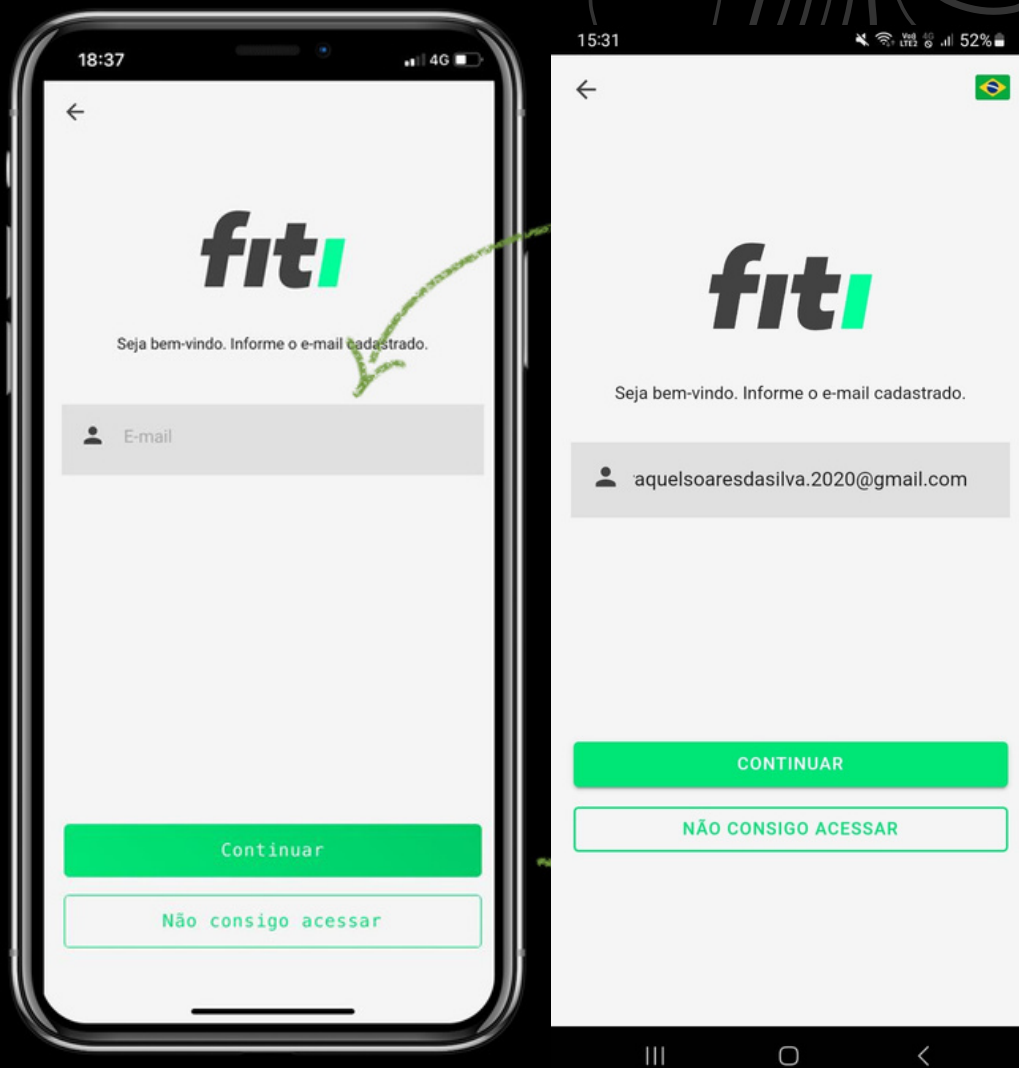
18:37

4G

←

fiti

Seja bem-vindo. Informe o e-mail cadastrado.

E-mail

Continuar

Não consigo acessar

15:31

52%

←

fiti

Seja bem-vindo. Informe o e-mail cadastrado.

aquelsoaresdasilva.2020@gmail.com

CONTINUAR

NÃO CONSIGO ACESSAR